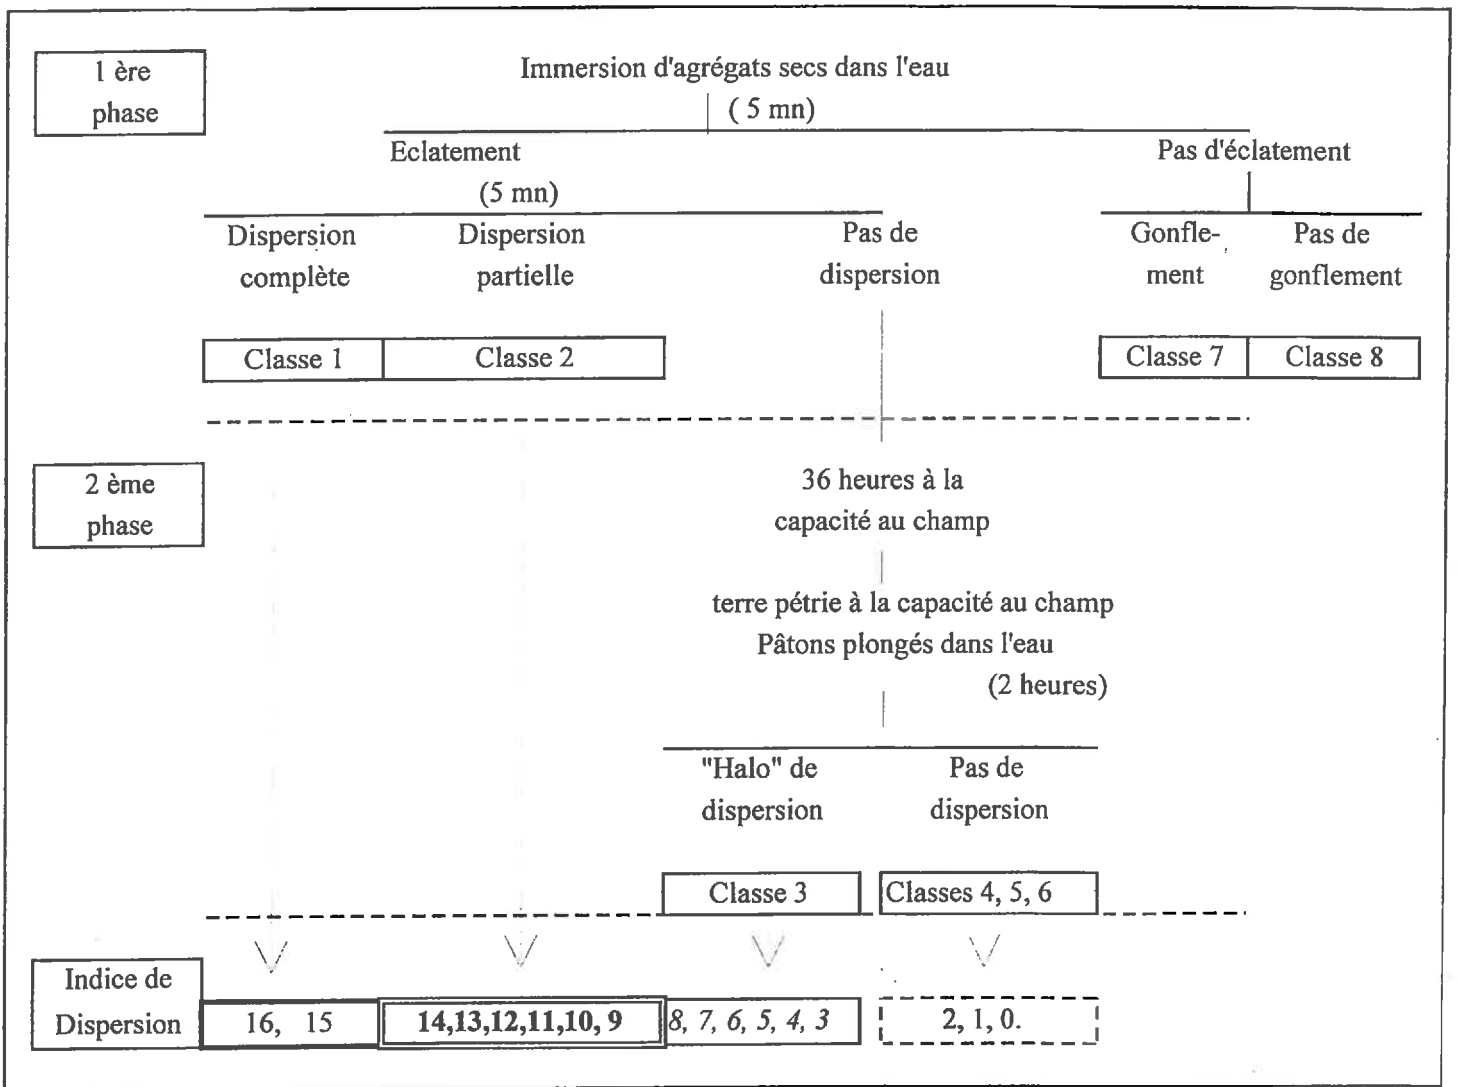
1 ère phase

Immersion d'agrégats secs dans l'eau
( 5 mn)

Eclatement
(5 mn)

Pas d'éclatement

Dispersion complète

Dispersion partielle

Pas de dispersion

Gonflement

Pas de gonflement

Classe 1

Classe 2

Classe 7

Classe 8

2 ème phase

36 heures à la capacité au champ

terre pétrie à la capacité au champ
Pâtons plongés dans l'eau
(2 heures)

"Halo" de dispersion

Pas de dispersion

Classe 3

Classes 4, 5, 6

Indice de Dispersion

16, 15

**14,13,12,11,10, 9**

*8, 7, 6, 5, 4, 3*

2, 1, 0.